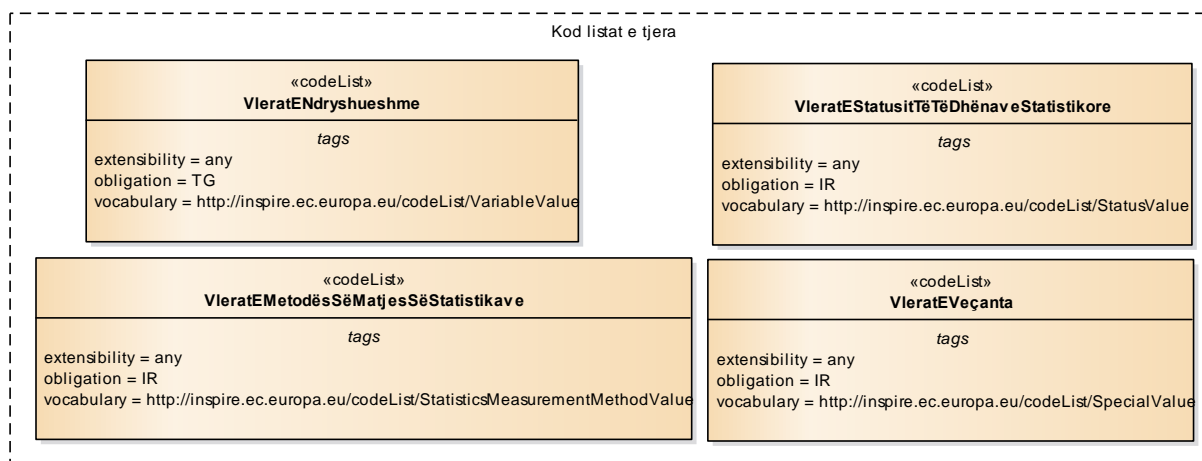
Kod listat e tjera

«codeList»
VleratENdryshueshme

tags
extensibility = any
obligation = TG
vocabulary = http://inspire.ec.europa.eu/codeList/VariableValue

«codeList»
VleratEStatusitTëTëDhënaveStatistikore

tags
extensibility = any
obligation = IR
vocabulary = http://inspire.ec.europa.eu/codeList/StatusValue

«codeList»
VleratEMetodësSëMatjesSëStatistikave

tags
extensibility = any
obligation = IR
vocabulary = http://inspire.ec.europa.eu/codeList/StatisticsMeasurementMethodValue

«codeList»
VleratEVeçanta

tags
extensibility = any
obligation = IR
vocabulary = http://inspire.ec.europa.eu/codeList/SpecialValue